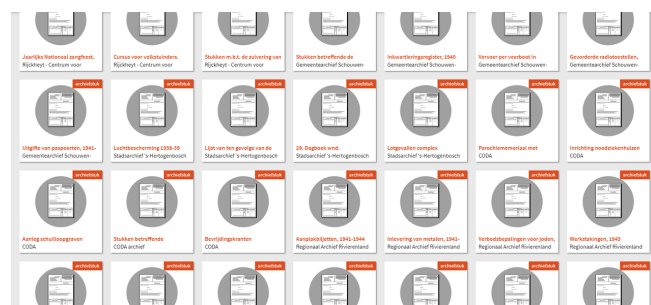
Jaarlijks Nationaal zangfeest.
Rijckheyt - Centrum voor

Cursus voor volksdansers.
Rijckheyt - Centrum voor

Stukken m.b.t. de aulvering van
Rijckheyt - Centrum voor

Stukken betreffende de
Gemeentearchief Schouwen-

Inkwartieringsregister, 1940
Gemeentearchief Schouwen-

Vervoer per voerboot in
Gemeentearchief Schouwen-

Gevorderde radiotoestellen,
Gemeentearchief Schouwen-

archiefstuk
Uitgifte van paspoorten, 1941-
Gemeentearchief Schouwen-

archiefstuk
Luchtbescherming 1938-39
Stadsarchief 's-Hertogenbosch

archiefstuk
Lijst van ten gevolge van de
Stadsarchief 's-Hertogenbosch

archiefstuk
19. Dagboek wnd.
Stadsarchief 's-Hertogenbosch

archiefstuk
Lotgevallen complex
Stadsarchief 's-Hertogenbosch

archiefstuk
Parochiememoriaal met
CODA

archiefstuk
Inrichting noodziekenhuizen
CODA

archiefstuk
Aanleg schuilloopgraven
CODA

archiefstuk
Stukken betreffende
CODA archief

archiefstuk
Bevrijdingskranten
CODA

archiefstuk
Aanplakbiljetten, 1941-1944
Regionaal Archief Rivierenland

archiefstuk
Inlevering van metalen, 1941-
Regionaal Archief Rivierenland

archiefstuk
Verbodsbepalingen voor Joden,
Regionaal Archief Rivierenland

archiefstuk
Werkstakingen, 1943
Regionaal Archief Rivierenland

archiefstuk

archiefstuk

archiefstuk

archiefstuk

archiefstuk

archiefstuk

archiefstuk